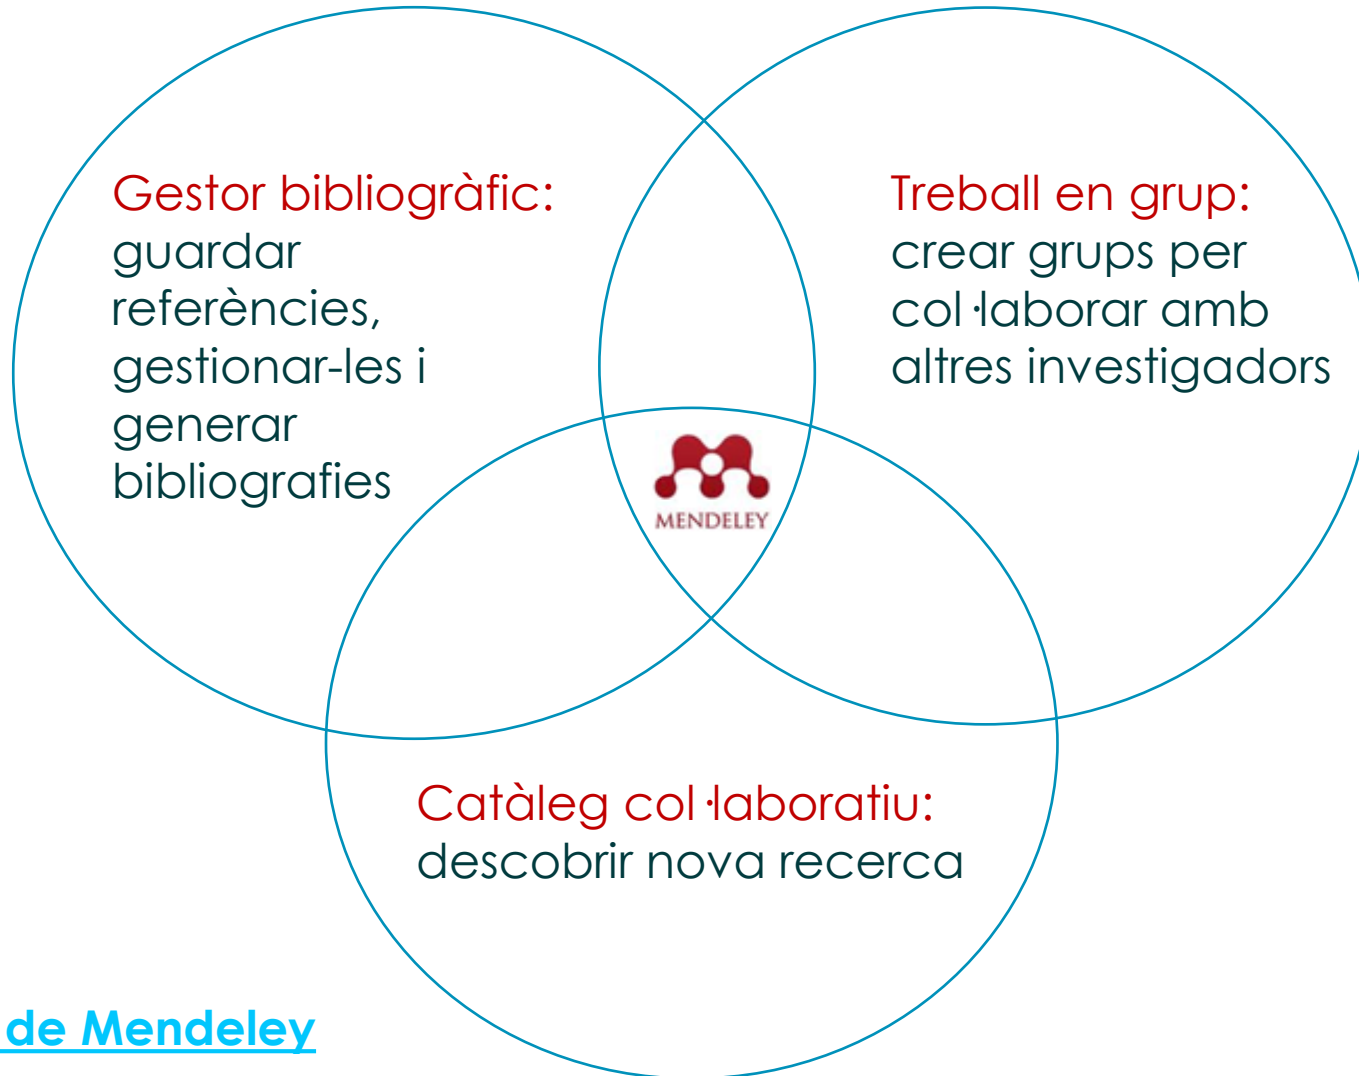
Gestor bibliogràfic: guardar referències, gestionar-les i generar bibliografies

Treball en grup: crear grups per col·laborar amb altres investigadors

MENDELEY

Catàleg col·laboratiu: descobrir nova recerca

de Mendeley